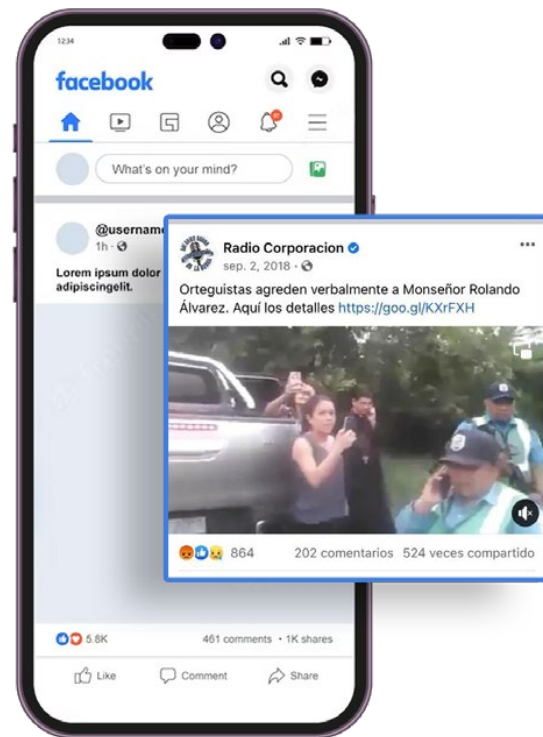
12:34

facebook

What's on your mind?

@username
1h ·

Lorem ipsum dolor
adipiscingelit.

Radio Corporacion
sep. 2, 2018 ·

Orteguistas agreden verbalmente a Monseñor Rolando Álvarez. Aquí los detalles https://goo.gl/KXrFXH

864 202 comentarios 524 veces compartido

5.8K 461 comments · 1K shares

Like Comment Share